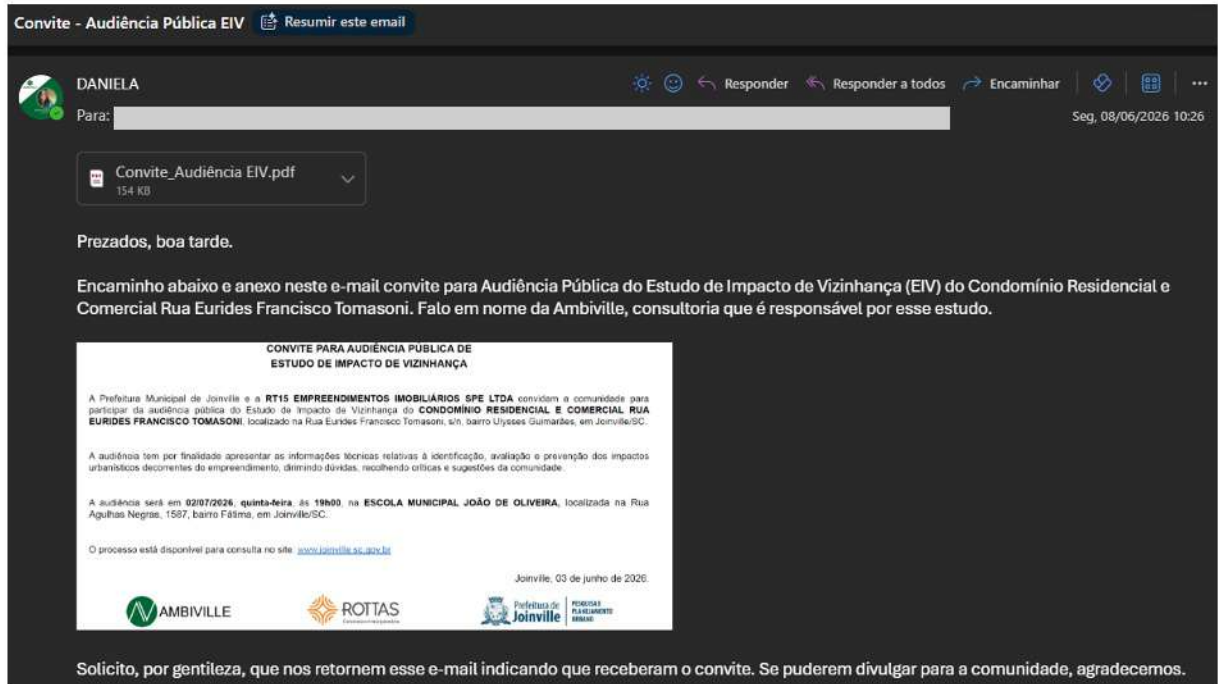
Convite - Audiência Pública EIV Resumir este email

DANIELA
Para:

Responder Responder a todos Encaminhar

Seg, 08/06/2026 10:26

Convite_Audiência EIV.pdf
154 KB

Prezados, boa tarde.

Encaminho abaixo e anexo neste e-mail convite para Audiência Pública do Estudo de Impacto de Vizinhança (EIV) do Condomínio Residencial e Comercial Rua Eurides Francisco Tomasoni. Falo em nome da Ambiville, consultoria que é responsável por esse estudo.

CONVITE PARA AUDIÊNCIA PÚBLICA DE ESTUDO DE IMPACTO DE VIZINHANÇA

A Prefeitura Municipal de Joinville e a RT15 EMPREENDIMENTOS IMOBILIÁRIOS SPE LTDA convidam a comunidade para participar da audiência pública do Estudo de Impacto de Vizinhança do CONDOMÍNIO RESIDENCIAL E COMERCIAL RUA EURIDES FRANCISCO TOMASONI, localizado na Rua Eurides Francisco Tomasoni, s/n, bairro Ulysses Guimarães, em Joinville/SC.

A audiência tem por finalidade apresentar as informações técnicas relativas à identificação, avaliação e prevenção dos impactos urbanísticos decorrentes do empreendimento, dirimindo dúvidas, recolhendo críticas e sugestões da comunidade.

A audiência será em 02/07/2026, quinta-feira, às 19h00, na ESCOLA MUNICIPAL JOÃO DE OLIVEIRA, localizada na Rua Agulhas Negras, 1587, bairro Fátima, em Joinville/SC.

O processo está disponível para consulta no site: www.joinville.sc.gov.br

Joinville, 03 de junho de 2026.

AMBIVILLE ROTTAS Prefeitura de Joinville PESQUISA E PLANEJAMENTO URBANO

Solicito, por gentileza, que nos retornem esse e-mail indicando que receberam o convite. Se puderem divulgar para a comunidade, agradecemos.